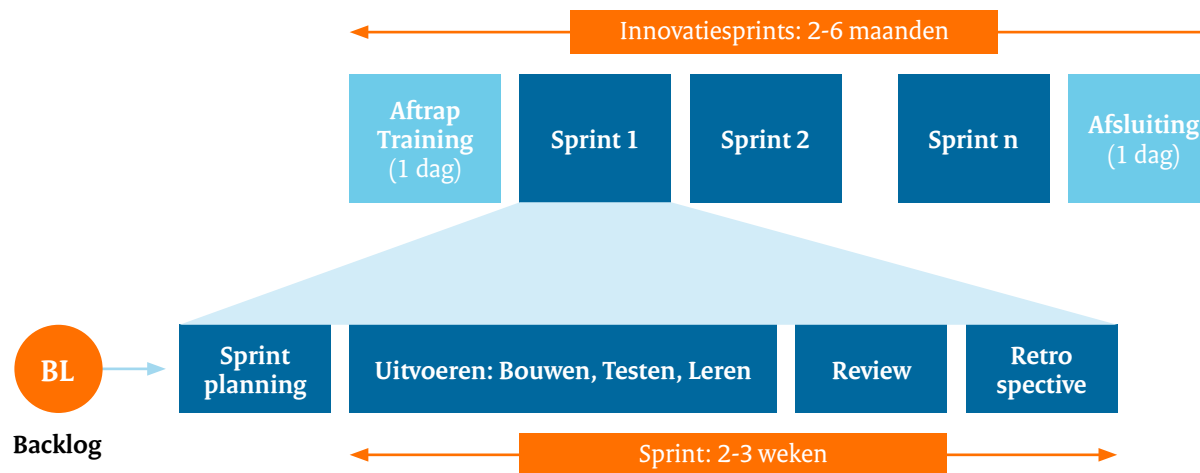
Innovatiesprints: 2-6 maanden

Aftrap Training (1 dag)

Sprint 1

Sprint 2

Sprint n

Afsluiting (1 dag)

BL

Backlog

Sprint planning

Uitvoeren: Bouwen, Testen, Leren

Review

Retro spective

Sprint: 2-3 weken